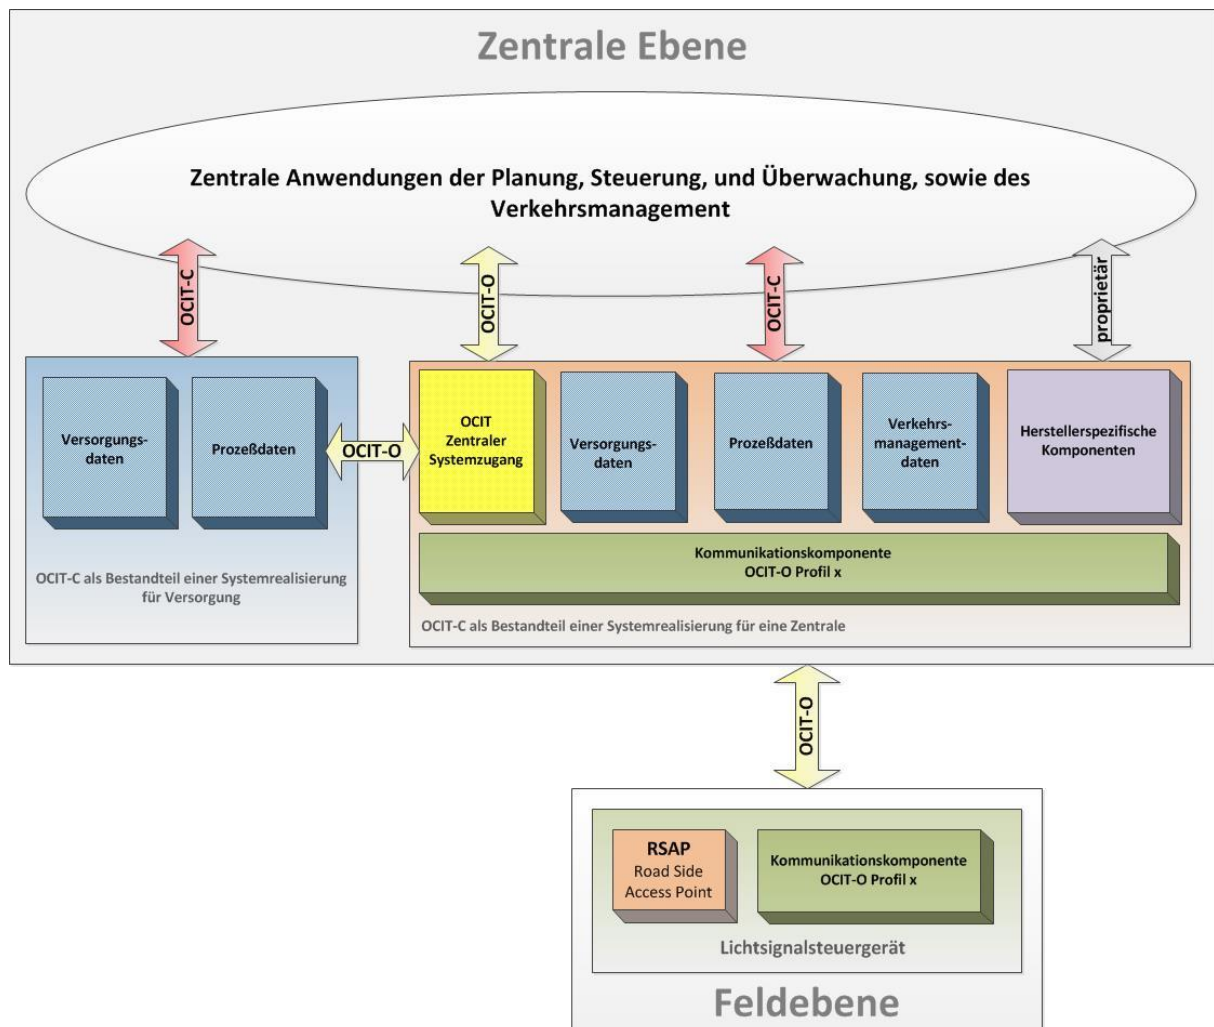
Zentrale Ebene

Zentrale Anwendungen der Planung, Steuerung, und Überwachung, sowie des Verkehrsmanagement

OCIT-C

OCIT-O

OCIT-C

proprietär

Versorgungsdaten

Prozeßdaten

OCIT-O

OCIT Zentraler Systemzugang

Versorgungsdaten

Prozeßdaten

Verkehrsmanagementdaten

Herstellerspezifische Komponenten

Kommunikationskomponente OCIT-O Profil x

OCIT-C als Bestandteil einer Systemrealisierung für Versorgung

OCIT-C als Bestandteil einer Systemrealisierung für eine Zentrale

OCIT-O

RSAP Road Side Access Point

Kommunikationskomponente OCIT-O Profil x

Lichtsignalsteuergerät

Feldebene